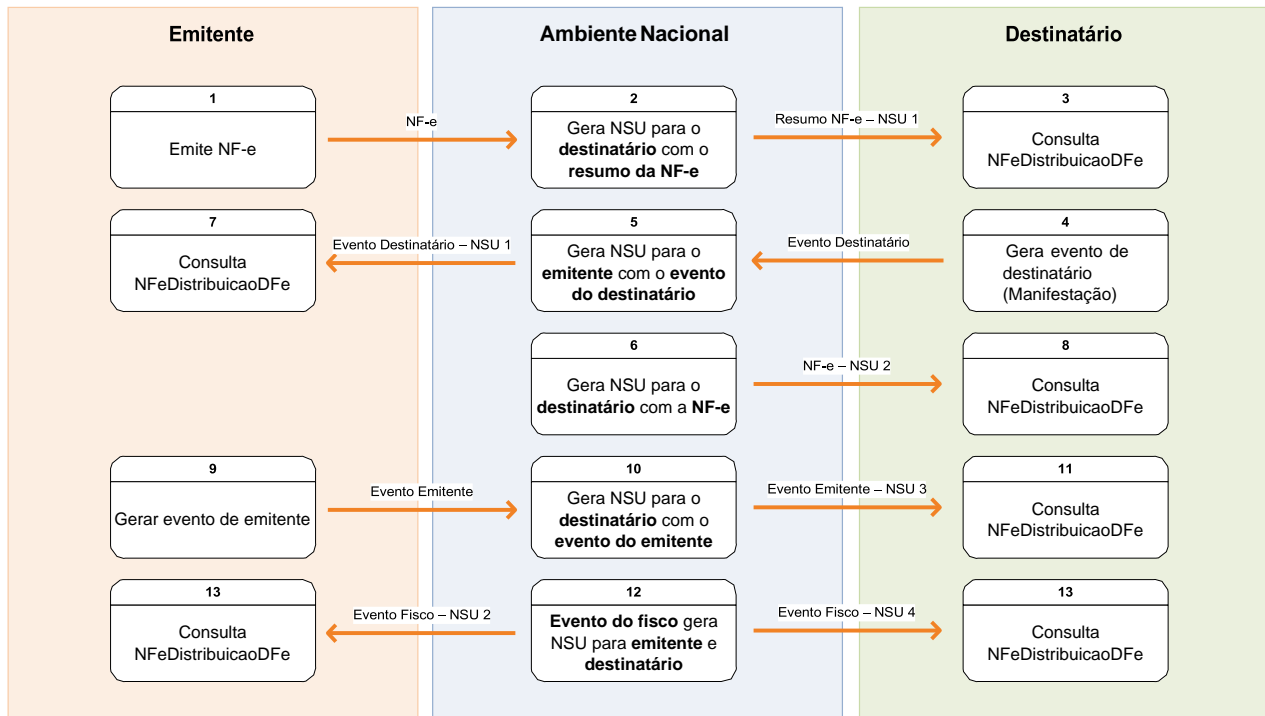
Emitente

Ambiente Nacional

Destinatário

1
Emite NF-e

NF-e

2
Gera NSU para o **destinatário** com o **resumo da NF-e**

Resumo NF-e – NSU 1

3
Consulta NFeDistribuicaoDFe

7
Consulta NFeDistribuicaoDFe

Evento Destinatário – NSU 1

5
Gera NSU para o **emitente** com o **evento do destinatário**

Evento Destinatário

4
Gera evento de destinatário (Manifestação)

6
Gera NSU para o **destinatário** com a **NF-e**

NF-e – NSU 2

8
Consulta NFeDistribuicaoDFe

9
Gerar evento de emitente

Evento Emitente

10
Gera NSU para o **destinatário** com o **evento do emitente**

Evento Emitente – NSU 3

11
Consulta NFeDistribuicaoDFe

13
Consulta NFeDistribuicaoDFe

Evento Fisco – NSU 2

12
**Evento do fisco** gera NSU para **emitente** e **destinatário**

Evento Fisco – NSU 4

13
Consulta NFeDistribuicaoDFe